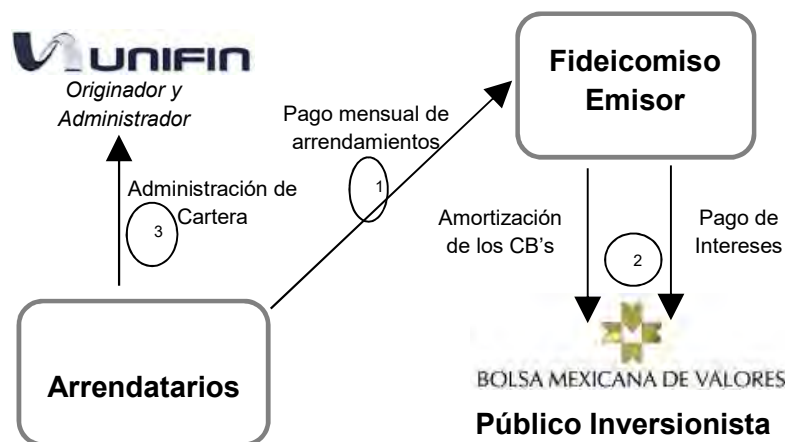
UNIFIN
Originador y Administrador

Fideicomiso Emisor

Pago mensual de arrendamientos

1

Administración de Cartera

3

Amortización de los CB's

2

Pago de Intereses

Arrendatarios

BOLSA MEXICANA DE VALORES

Público Inversionista